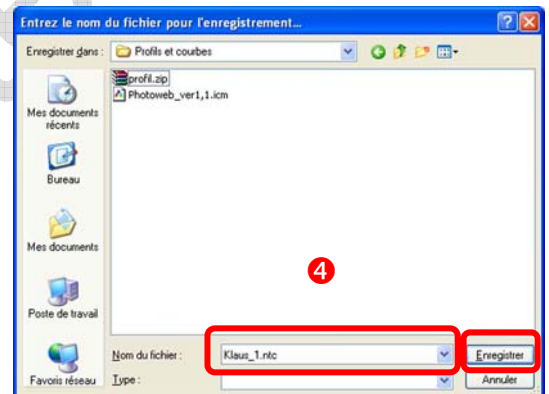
Entrez le nom du fichier pour l'enregistrement...

Enregistrer dans : Profils et courbes

profil.zip
Photoweb_ver1,1.icm

Mes documents récents

Bureau

Mes documents

Poste de travail

Favoris réseau

❹

Nom du fichier : Klaus_1.ntc

Type :

Enregistrer

Annuler